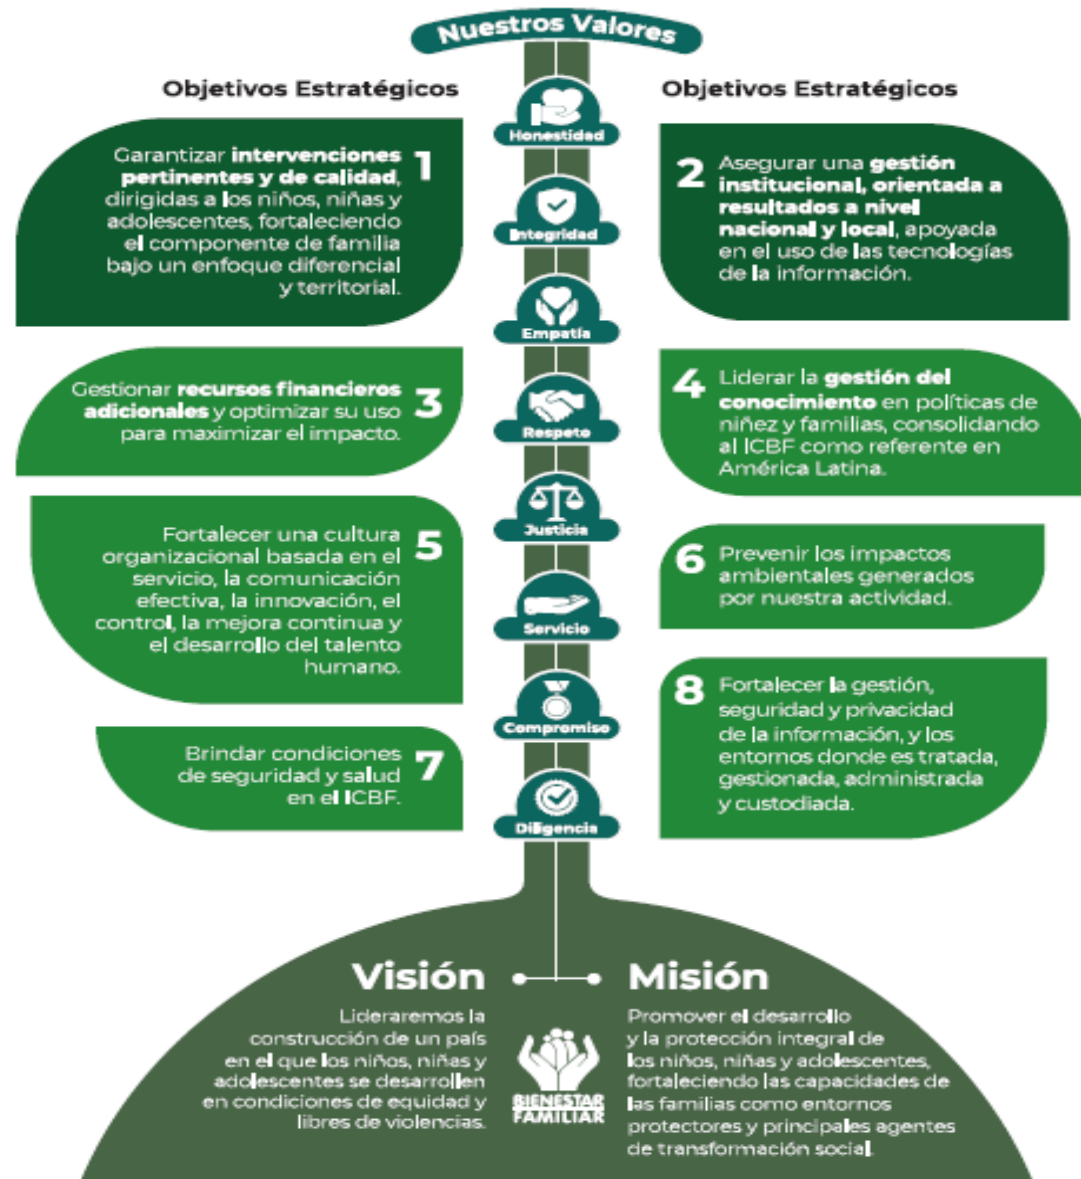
Nuestros Valores

Objetivos Estratégicos

Objetivos Estratégicos

Honestidad

Garantizar **intervenciones pertinentes y de calidad**, dirigidas a los niños, niñas y adolescentes, fortaleciendo el componente de familia bajo un enfoque diferencial y territorial. 1

2 Asegurar una **gestión institucional, orientada a resultados a nivel nacional y local**, apoyada en el uso de las tecnologías de la información.

Integridad

Empatía

Gestionar **recursos financieros adicionales** y optimizar su uso para maximizar el impacto. 3

Respeto

4 Liderar la **gestión del conocimiento** en políticas de niñez y familias, consolidando al ICBF como referente en América Latina.

Justicia

Fortalecer una cultura organizacional basada en el servicio, la comunicación efectiva, la innovación, el control, la mejora continua y el desarrollo del talento humano. 5

6 Prevenir los impactos ambientales generados por nuestra actividad.

Servicio

Compromiso

8 Fortalecer la gestión, seguridad y privacidad de la información, y los entornos donde es tratada, gestionada, administrada y custodiada.

Brindar condiciones de seguridad y salud en el ICBF. 7

Diligencia

Visión

Lideraremos la construcción de un país en el que los niños, niñas y adolescentes se desarrollen en condiciones de equidad y libres de violencias.

BIENESTAR FAMILIAR

Misión

Promover el desarrollo y la protección integral de los niños, niñas y adolescentes, fortaleciendo las capacidades de las familias como entornos protectores y principales agentes de transformación social.